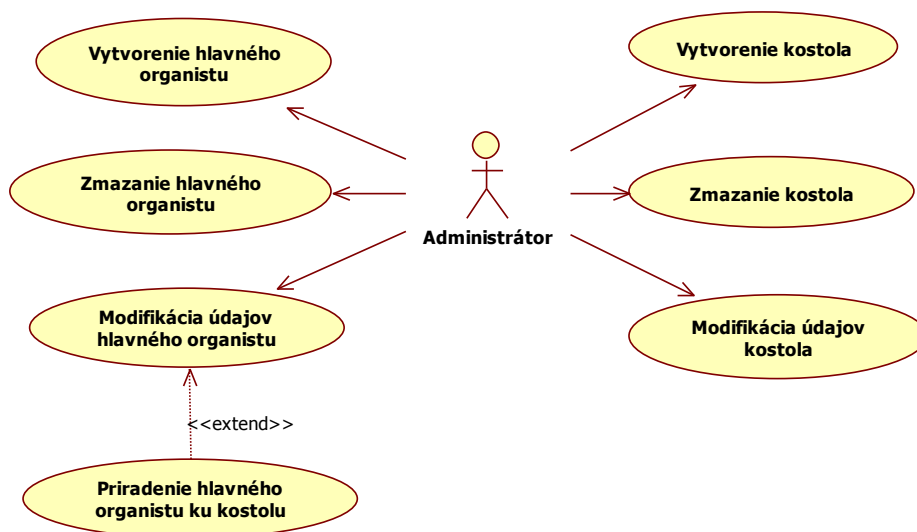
Vytvorenie hlavného organistu

Zmazanie hlavného organistu

Modifikácia údajov hlavného organistu

<<extend>>

Priradenie hlavného organistu ku kostolu

Administrátor

Vytvorenie kostola

Zmazanie kostola

Modifikácia údajov kostola